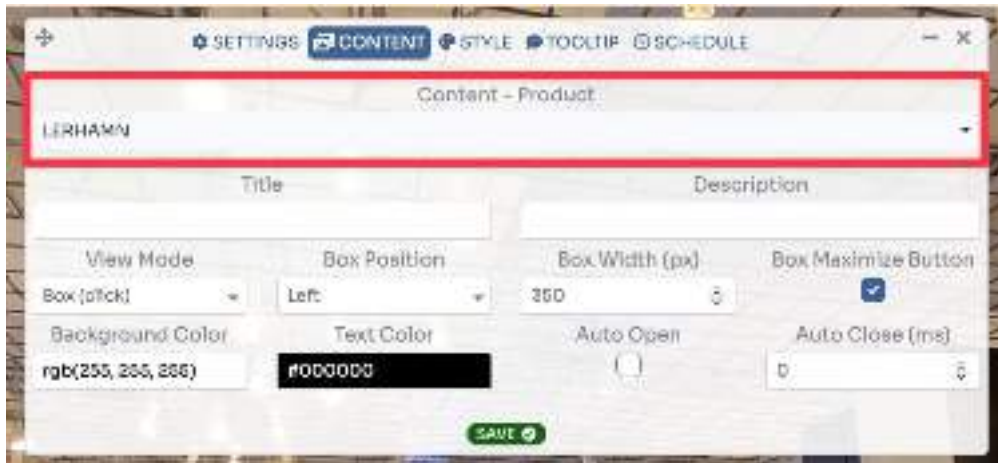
SETTINGS CONTENT STYLE TOOLTIP SCHEDULE

Content - Product
LERHAMN

Title

Description

View Mode
Box (click)

Box Position
Left

Box Width (px)
350

Box Maximize Button

Background Color
rgb(255, 255, 255)

Text Color
#000000

Auto Open

Auto Close (ms)
0

SAVE